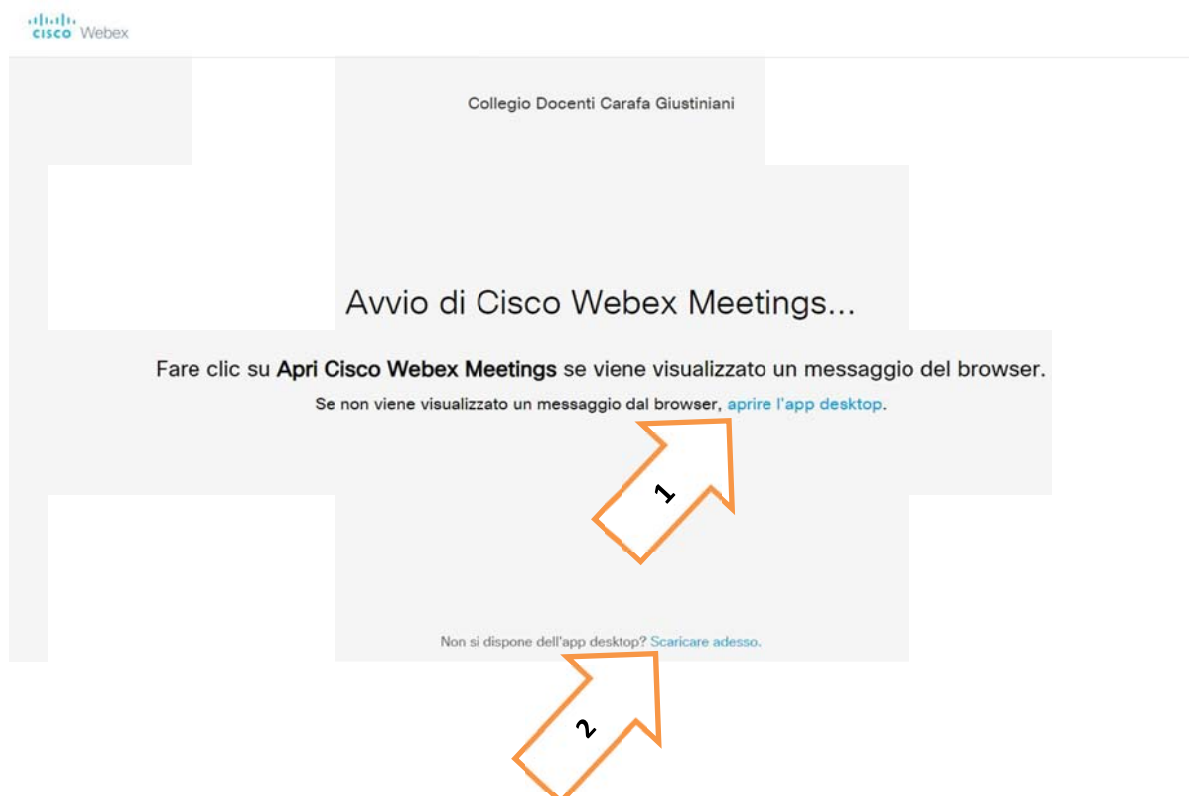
cisco Webex

Collegio Docenti Carafa Giustiniani

Avvio di Cisco Webex Meetings...

Fare clic su **Apri Cisco Webex Meetings** se viene visualizzato un messaggio del browser.

Se non viene visualizzato un messaggio dal browser, aprire l'app desktop.

1

Non si dispone dell'app desktop? Scaricare adesso.

2